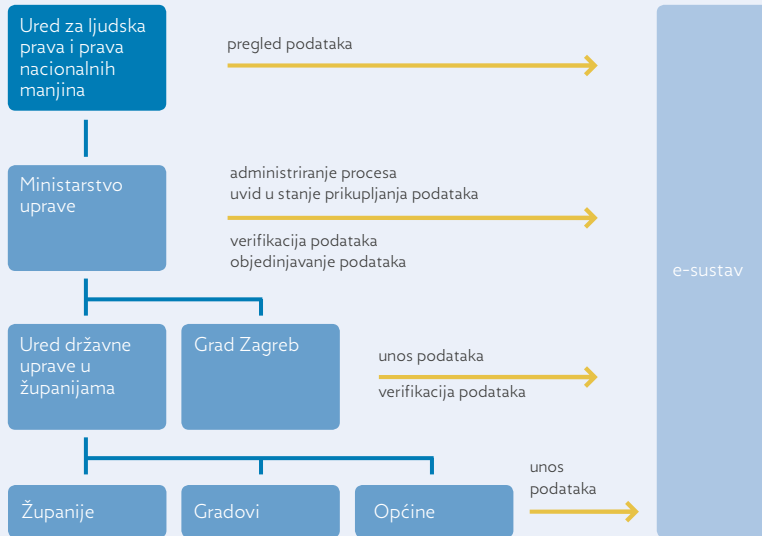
Ured za ljudska prava i prava nacionalnih manjina

pregled podataka

Ministarstvo uprave

administriranje procesa
uvid u stanje prikupljanja podataka

verifikacija podataka
objedinjavanje podataka

Ured državne uprave u županijama

Grad Zagreb

unos podataka

verifikacija podataka

Županije

Gradovi

Općine

unos podataka

e-sustav